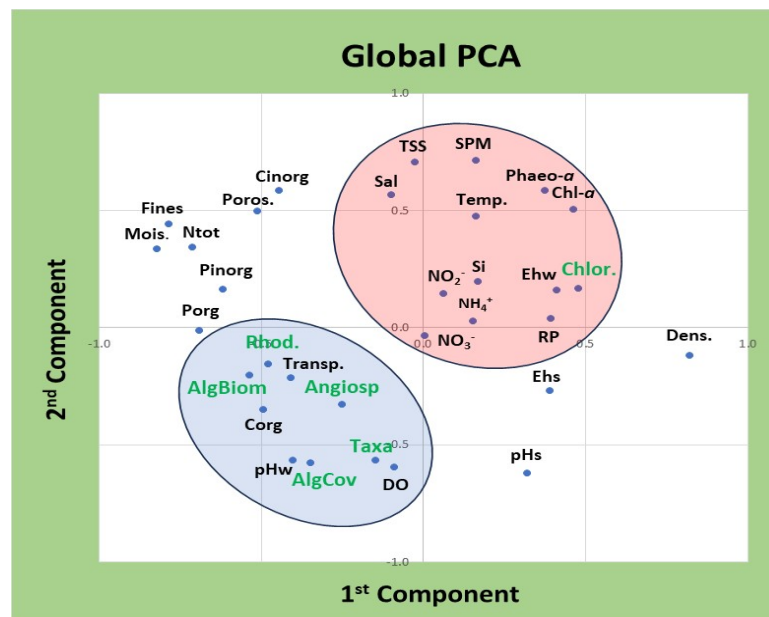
Global PCA

1.0
TSS
SPM
Cinorg
Phaeo-$a$
Sal
Chl-$a$
Poros.
Fines
Temp.
0.5
Ntot
Mois.
Pinorg
Si
Ehw
Chlor.
$NO_2^-$
$NH_4^+$
Porg
RP
-1.0
0.0
0.0
0.5
1.0
$NO_3^-$
Dens.
Rhod.
Transp.
AlgBiom
Angiosp
Ehs
Corg
Taxa
-0.5
pHs
pHw
AlgCov
DO
-1.0

2nd Component

1st Component